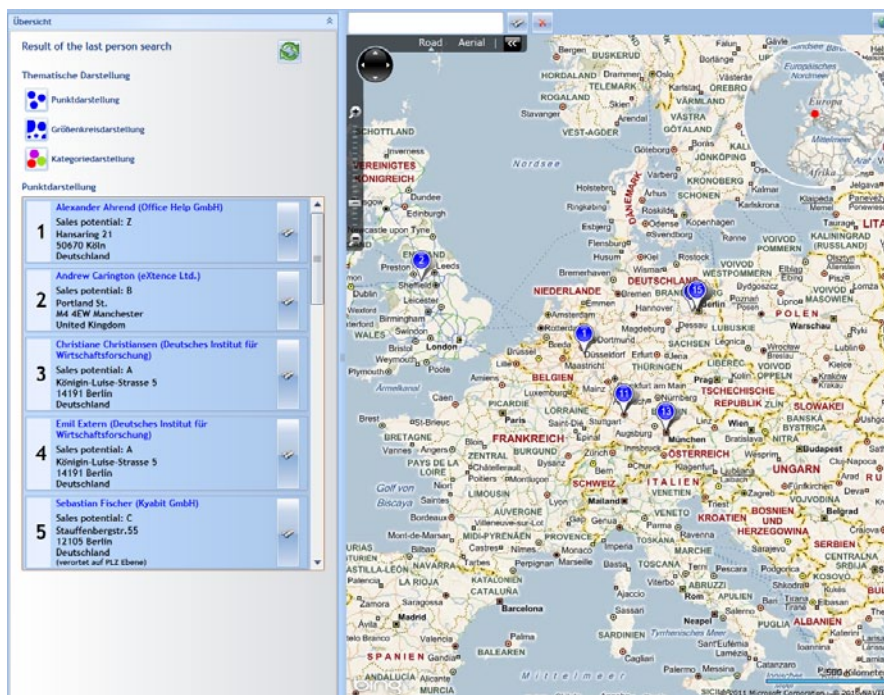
Übersicht

Result of the last person search

Thematische Darstellung

Punktdarstellung

Größenkreisdarstellung

Kategoriedarstellung

Punktdarstellung

1 Alexander Ahrend (Office Help GmbH)
Sales potential: Z
Hansaring 21
50670 Köln
Deutschland

2 Andrew Carington (eXtence Ltd.)
Sales potential: B
Portland St.
M4 4EW Manchester
United Kingdom

3 Christiane Christiansen (Deutsches Institut für Wirtschaftsforschung)
Sales potential: A
Königin-Luise-Strasse 5
14191 Berlin
Deutschland

4 Emil Extern (Deutsches Institut für Wirtschaftsforschung)
Sales potential: A
Königin-Luise-Strasse 5
14191 Berlin
Deutschland

5 Sebastian Fischer (Kyabit GmbH)
Sales potential: C
Stauffenbergstr.55
12105 Berlin
Deutschland
(verortet auf PLZ Ebene)

Road Aerial

NORWEGEN HORDALAND Drammen Oslo TELEMARK ROGALAND Skien Stavanger VEST-AGDER Arendal VÄSTRA GÖTALAND Göteborg Borås JÖNKÖPING KRONOBERG Kalmar SCHOTTLAND Inverness Nordsee VEREINIGTES KÖNIGREICH Dundee Edinburgh Newcastle upon Tyne DÄNEMARK Holstebro Århus SCHONEN Ringkøbing Roskilde Odense Kopenhagen Flensburg Rønne Husum Kiel Rostock Bremerhaven Wismar WESTPOMMERN Hamburg Preston Leeds Sheffield Dublin NIEDERLANDE Bremen BRANDENBURG DEUTSCHLAND Amsterdam Emmen Hannover Berlin Poznań POLEN Birmingham Rotterdam Magdeburg Dessau Warschau WALES Swindon London Dortmund Düsseldorf Brüssel SACHSEN Leipzig Wrocław Lublin Bristol Plymouth Poole BELGIEN Erfurt Dresden Maastricht THÜRINGEN Ärmelkanal Caen Luxemburg Mainz Prag LIBEREC Kraków PICARDIE Paris LORRAINE Nürnberg TSCHECHISCHE REPUBLIK SLOWAKEI Brest St-Brieuc Saint-Dié Stuttgart Augsburg München BRETAGNE Rennes FRANKREICH ZENTRAL Vannes Angers BURGUND Zürich ÖSTERREICH Bratislava Budapest PAYS DE LA LOIRE Châtellerault Poitiers Besançon SCHWEIZ Innsbruck Klagenfurt UNGARN Golf von Biscaya LIMOUSIN Saintes Lyon Mailand VENETO Zagreb Bordeaux AUVERGNE Genua KROATIEN BOSNIEN UND HERZEGOWINA MIDI-PYRENEES PROVENCE Monaco Nice Mont-de-Marsan Castres Nîmes Marseille Florenz Ravenna Bilbao NAVARRA Tarbes Perpignan TOSCANA Rom KATALONIEN LA RIOJA CATALUÑA Barcelona Zaragoza Madrid Valencia Palma BALEAREN SARDINIEN Cagliari Neapel Palermo Messina Catanzaro ITALIEN SERBIEN ALBANIEN SPANIEN Granada Mittelmeer ANDALUCIA MURCIA Europäisches Nordmeer Europa Afrika bing ©2011 Microsoft Corporation © 2011 NAVTEQ 500 Kilometer